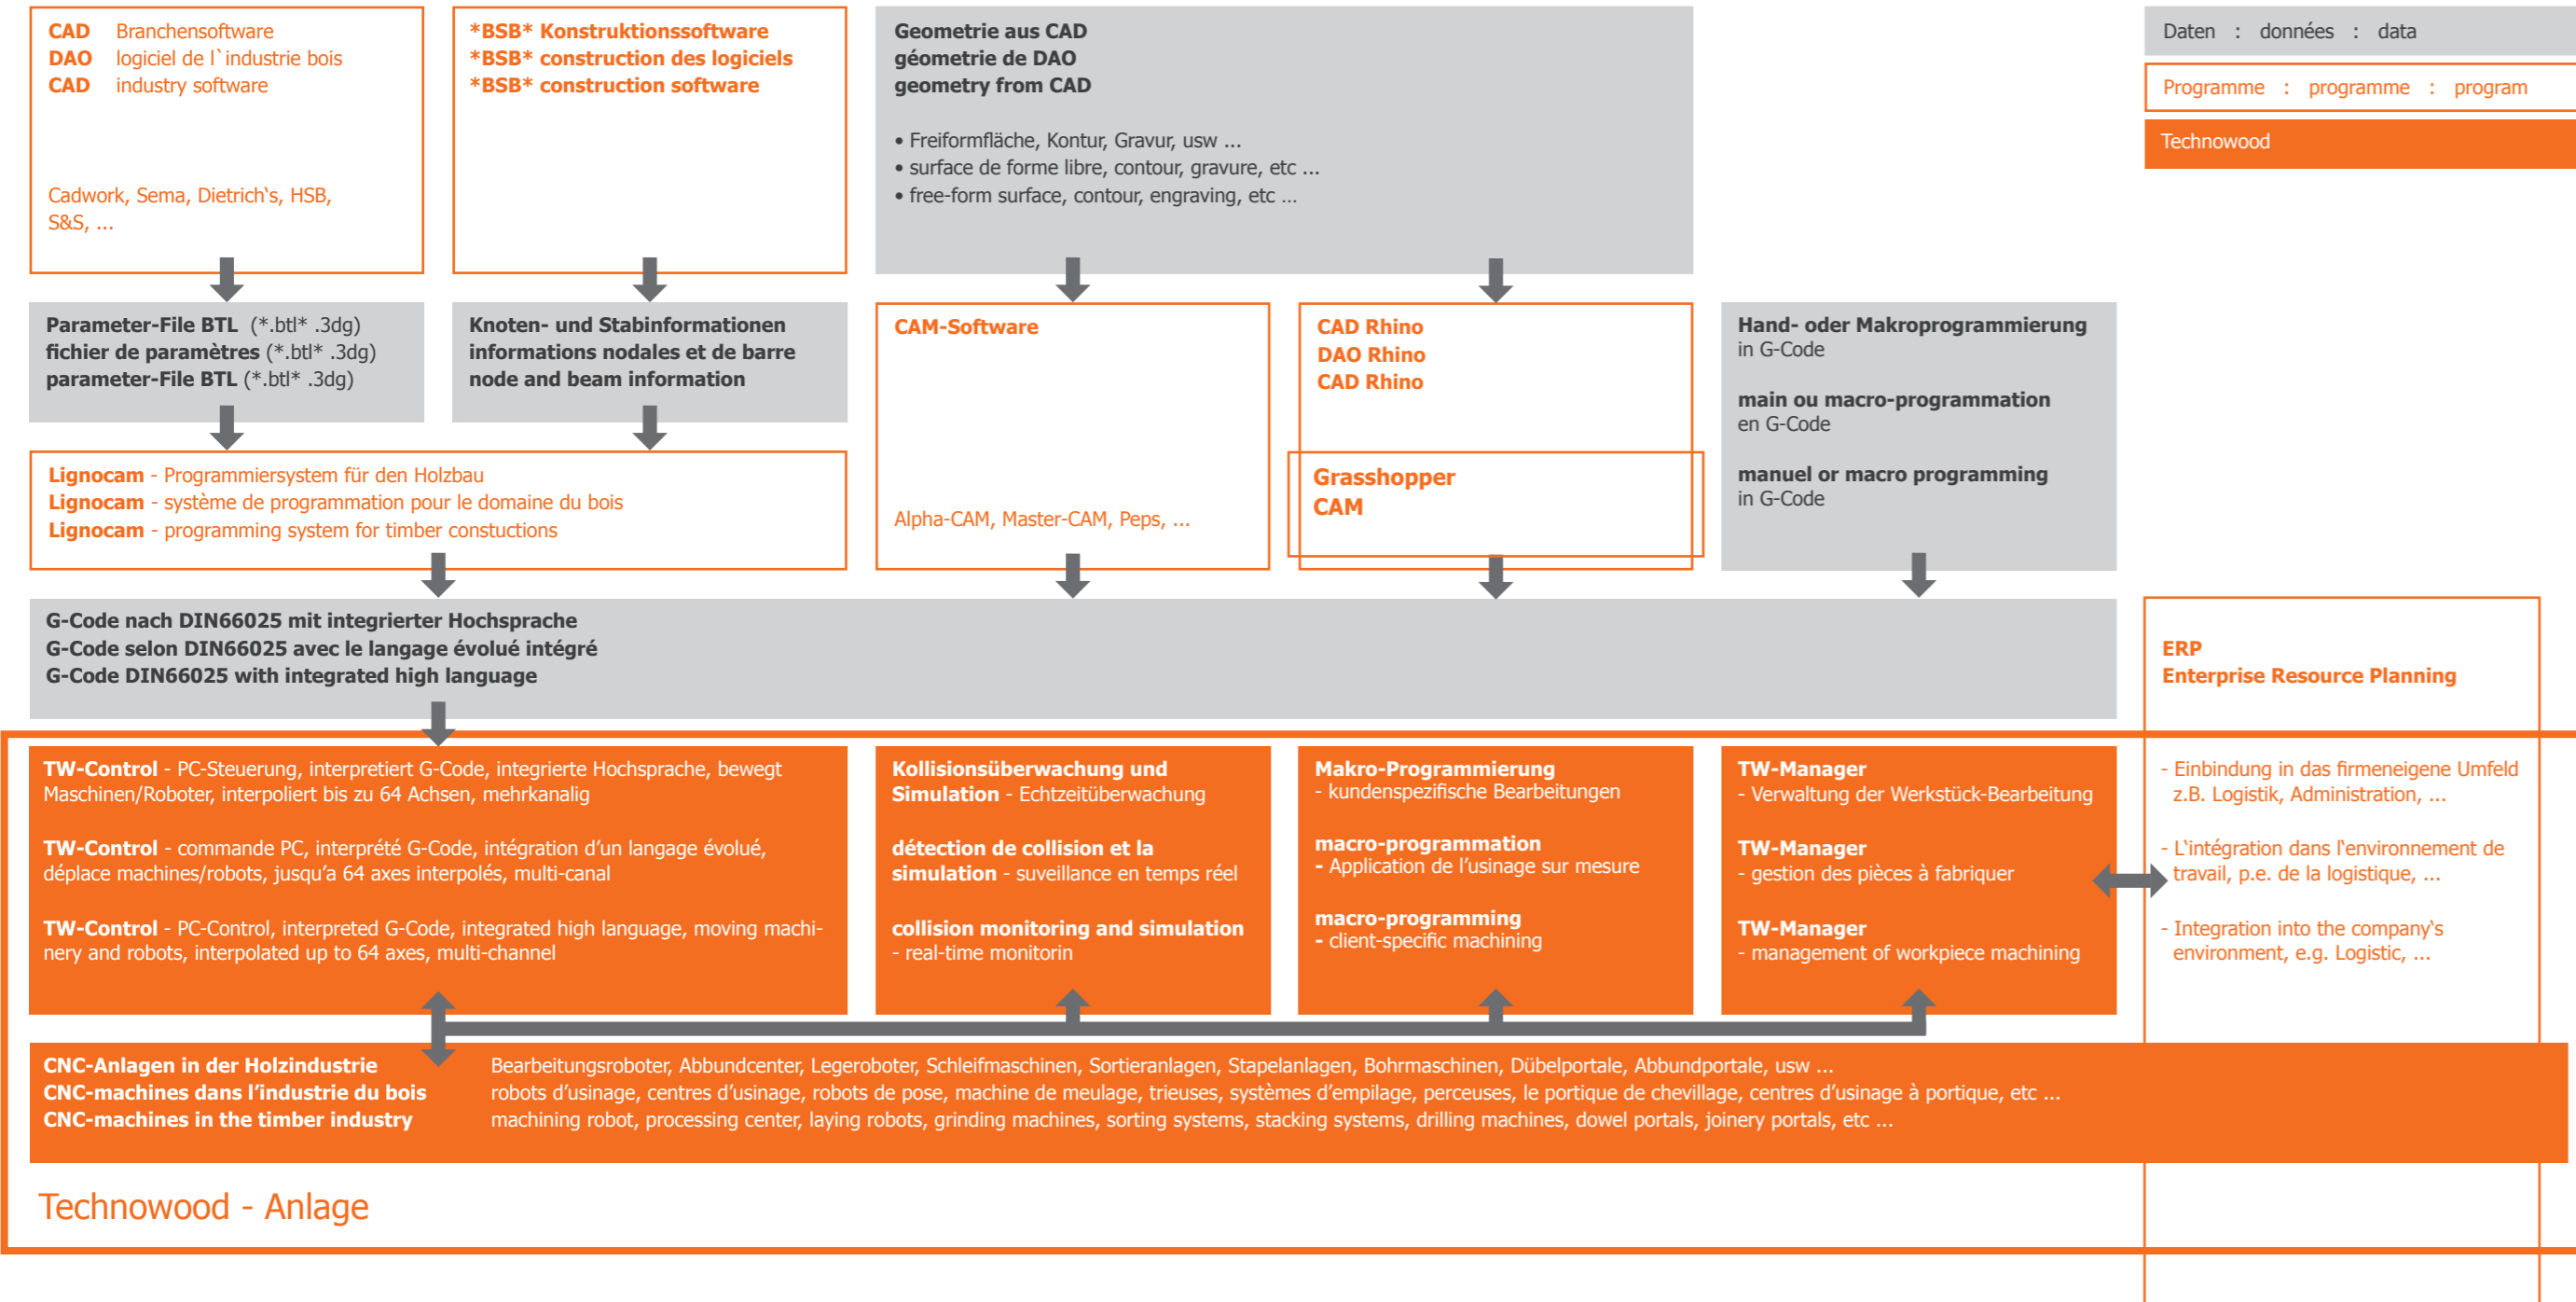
CAD Branchensoftware
DAO logiciel de l`industrie bois
CAD industry software

Cadwork, Sema, Dietrich's, HSB, S&S, ...

*BSB* Konstruktionssoftware
*BSB* construction des logiciels
*BSB* construction software

Geometrie aus CAD
géometrie de DAO
geometry from CAD

• Freiformfläche, Kontur, Gravur, usw ...
• surface de forme libre, contour, gravure, etc ...
• free-form surface, contour, engraving, etc ...

Daten : données : data

Programme : programme : program

Technowood

Parameter-File BTL (*.btl* .3dg)
fichier de paramètres (*.btl* .3dg)
parameter-File BTL (*.btl* .3dg)

Knoten- und Stabinformationen
informations nodales et de barre
node and beam information

CAM-Software

Alpha-CAM, Master-CAM, Peps, ...

CAD Rhino
DAO Rhino
CAD Rhino

Grasshopper
CAM

Hand- oder Makroprogrammierung
in G-Code

main ou macro-programmation
en G-Code

manuel or macro programming
in G-Code

Lignocam - Programmiersystem für den Holzbau
Lignocam - système de programmation pour le domaine du bois
Lignocam - programming system for timber constuctions

G-Code nach DIN66025 mit integrierter Hochsprache
G-Code selon DIN66025 avec le langage évolué intégré
G-Code DIN66025 with integrated high language

ERP
Enterprise Resource Planning

TW-Control - PC-Steuerung, interpretiert G-Code, integrierte Hochsprache, bewegt Maschinen/Roboter, interpoliert bis zu 64 Achsen, mehrkanalig

TW-Control - commande PC, interprété G-Code, intégration d'un langage évolué, déplace machines/robots, jusqu'a 64 axes interpolés, multi-canal

TW-Control - PC-Control, interpreted G-Code, integrated high language, moving machinery and robots, interpolated up to 64 axes, multi-channel

Kollisionsüberwachung und Simulation - Echtzeitüberwachung

détection de collision et la simulation - suveillance en temps réel

collision monitoring and simulation - real-time monitorin

Makro-Programmierung
- kundenspezifische Bearbeitungen

macro-programmation
- Application de l'usinage sur mesure

macro-programming
- client-specific machining

TW-Manager
- Verwaltung der Werkstück-Bearbeitung

TW-Manager
- gestion des pièces à fabriquer

TW-Manager
- management of workpiece machining

- Einbindung in das firmeneigene Umfeld z.B. Logistik, Administration, ...

- L'intégration dans l'environnement de travail, p.e. de la logistique, ...

- Integration into the company's environment, e.g. Logistic, ...

CNC-Anlagen in der Holzindustrie
CNC-machines dans l'industrie du bois
CNC-machines in the timber industry

Bearbeitungsroboter, Abbundcenter, Legeroboter, Schleifmaschinen, Sortieranlagen, Stapelanlagen, Bohrmaschinen, Dübelportale, Abbundportale, usw ...
robots d'usinage, centres d'usinage, robots de pose, machine de meulage, trieuses, systèmes d'empilage, perceuses, le portique de chevillage, centres d'usinage à portique, etc ...
machining robot, processing center, laying robots, grinding machines, sorting systems, stacking systems, drilling machines, dowel portals, joinery portals, etc ...

Technowood - Anlage